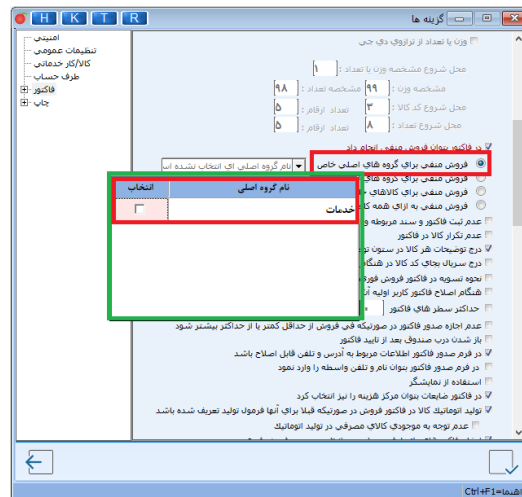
H K T R
گزینه ها

امنیتی
تنظیمات عمومی
کالا/کار خدماتی
طرف حساب
فاکتور
چاپ

وزن با تعداد از ترازوی دی جی
محل شروع مشخصه وزن یا تعداد : 1
مشخصه وزن : 99 مشخصه تعداد : 98
محل شروع کد کالا : 3 تعداد ارقام : 6
محل شروع تعداد : 8 تعداد ارقام : 5
در فاکتور بنواد فروش منفی انجام داد
فروش منفی برای گروه های اصلی خاص
نام گروه اصلی ای انتخاب شده اس
فروش منفی برای گروه های
فروش منفی برای کالاهای
فروش منفی به ازای همه کا
عدم ثبت فاکتور و سند مربوطه و
عدم تکرار کالا در فاکتور
درج توضیحات هر کالا در ستون تو
درج سریال بجای کد کالا در هنگا
نحوه تسویه در فاکتور فروش فوری
هنگام اصلاح فاکتور کاربر اولیه آ
حداکثر سطر های فاکتور

| انتخاب | نام گروه اصلی |
|---|---|
| | خدمات |

عدم اجازه صدور فاکتور در صورتیکه فی فروش از حداقل کمتر یا از حداکثر بیشتر شود
باز شدن درب صندوق بعد از تایید فاکتور
در فرم صدور فاکتور اطلاعات مربوط به آدرس و تلفن قابل اصلاح باشد
در فرم صدور فاکتور بنواد نام و تلفن واسطه را وارد نمود
استفاده از نمایشگر
در فاکتور ضایعات بنواد مرکز هزینه را نیز انتخاب کرد
تولید اتوماتیک کالا در فاکتور فروش در صورتیکه قبلا برای آنها فرمول تولید تعریف شده باشد
عدم توجه به موجودی کالای مصرفی در تولید اتوماتیک

Ctrl+F1=راهنما